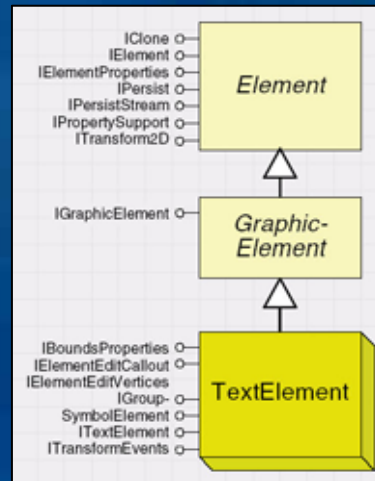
IClone
IElement
IElementProperties
IPersist
IPersistStream
IPropertySupport
ITransform2D

Element

IGraphicElement

Graphic-Element

IBoundsProperties
IElementEditCallout
IElementEditVertices
IGroup-SymbolElement
ITextElement
ITransformEvents

TextElement